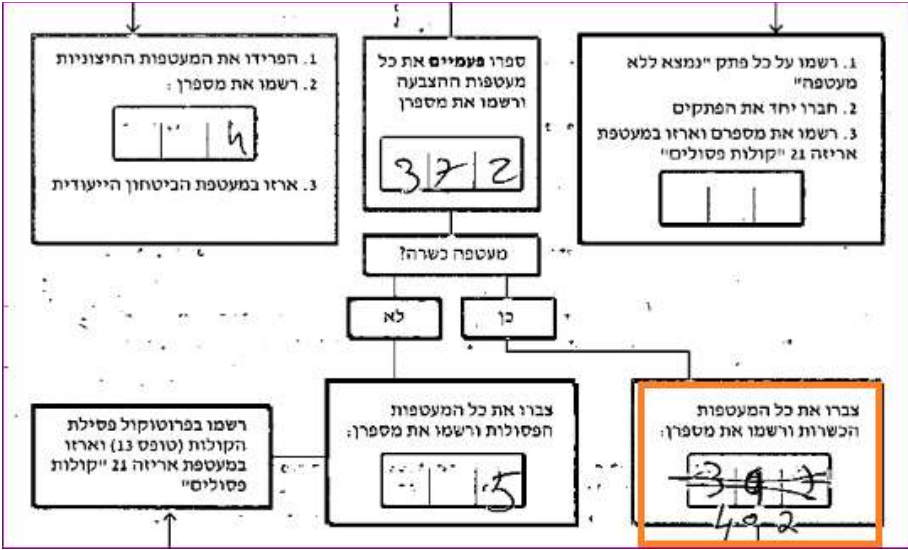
1. רשמו על כל פתק "נמצא ללא מעטפה"
2. חברו יחד את הפתקים
3. רשמו את מספרם וארזו במעטפת אריזה 21 "קולות פסולים"

ספרו **פעמיים** את כל מעטפות ההצבעה ורשמו את מספרן

| 3 | 7 | 2 |
|---|---|---|

1. הפרידו את המעטפות החיצוניות
2. רשמו את מספרן:

| | | 4 |
|---|---|---|

3. ארזו במעטפת הביטחון הייעודית

מעטפה כשרה?

כן

לא

צברו את כל המעטפות הכשרות ורשמו את מספרן:

| 3 | 9 | 7 |
|---|---|---|

4 9 2

צברו את כל המעטפות הפסולות ורשמו את מספרן:

| | | 5 |
|---|---|---|

רשמו בפרוטוקול פסילת הקולות (טופס 13) וארזו במעטפת אריזה 21 "קולות פסולים"